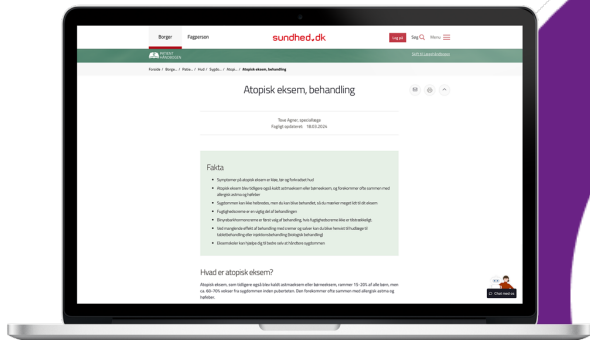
Borger Fagperson sundhed.dk Log på Søg Menu

Gå til sundhedsjournal

Forside / Borger / Fakta / Hud / Sygdo... / Atopi... / Atopisk eksem, behandling

Atopisk eksem, behandling

Tove Agner, speciallæge
Fagligt opdateret: 18.03.2024

Fakta

Symptomer på atopisk eksem er tør, kløende og forkradset hud
Atopisk eksem blev tidligere også kaldt astmaeksem eller børneeksem, og forekommer ofte sammen med allergisk astma og høfeber
Sygdommen kan ikke helbredes, men du kan blive behandlet, så du mærker meget lidt til dit eksem
Fugtighedscreme er en vigtig del af behandlingen
Binyrebarkhormoncreme er første valg af behandling, hvis fugtighedscreme ikke er tilstrækkeligt
Ved mangelende effekt af behandling med cremer og salver kan du blive henvist til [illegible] eller injektionsbehandling (biologisk behandling)
Eksemskoler kan hjælpe dig til bedre selv at håndtere sygdommen

Hvad er atopisk eksem?

Atopisk eksem, som tidligere også blev kaldt astmaeksem eller børneeksem, rammer 15-20% af alle børn, men ca. 60-70% vokser fra sygdommen inden puberteten. Den forekommer ofte sammen med allergisk astma og høfeber.

Chat med os